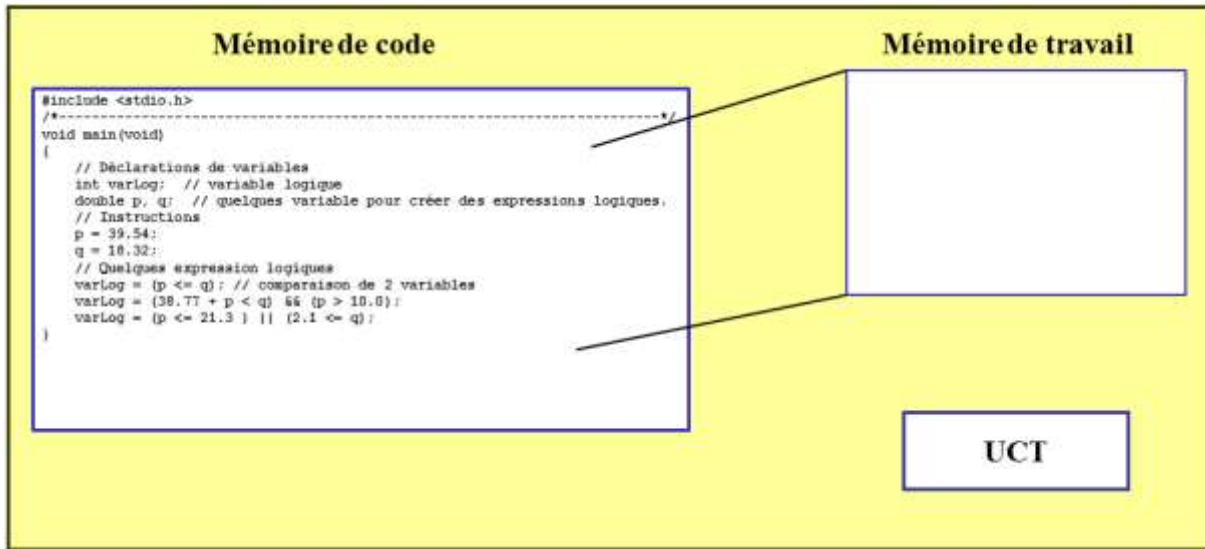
Mémoire de code

Mémoire de travail

```
#include <stdio.h>
/*--------------------------------------------------------------------*/
void main(void)
{
    // Déclarations de variables
    int varLog;  // variable logique
    double p, q;  // quelques variable pour créer des expressions logiques.
    // Instructions
    p = 39.54;
    q = 18.32;
    // Quelques expression logiques
    varLog = (p <= q); // comparaison de 2 variables
    varLog = (38.77 + p < q) && (p > 10.0);
    varLog = (p <= 21.3 ) || (2.1 <= q);
}
```

UCT